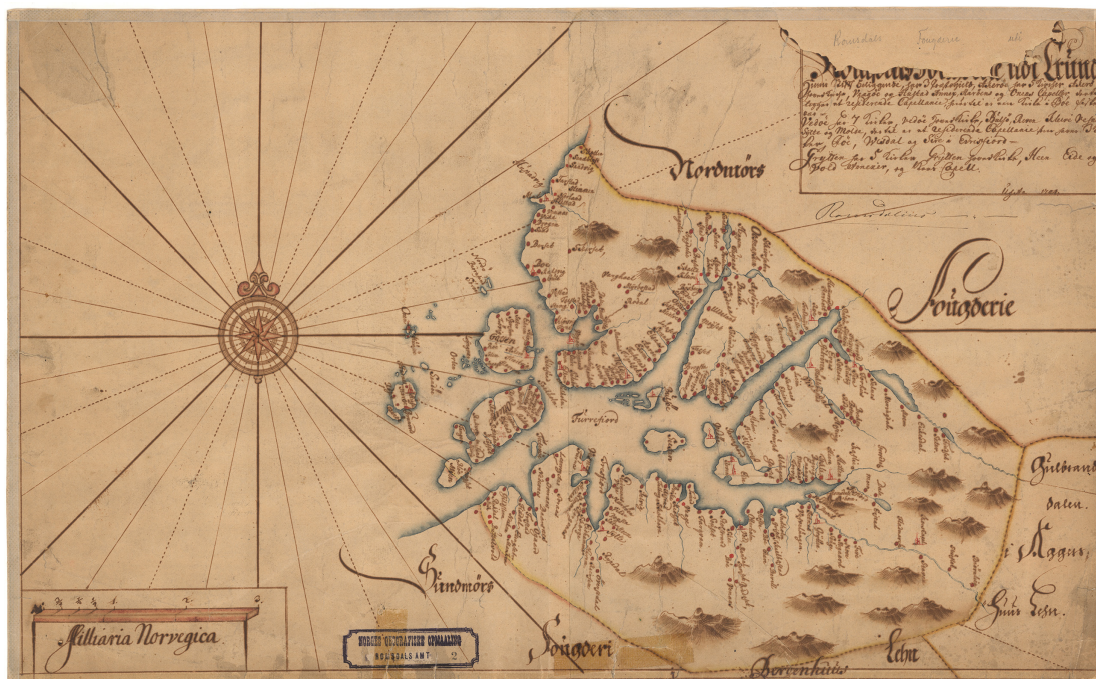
Romsdals Fougerie

Romsdals Fougerie udi Trim

Nordmørs

Fougderie

Romsdalen

Gulbrands dalen

i Aggers

Stifts Lehn

Sundmørs

Fougderi

Romsdals Lehn

Milliaria Norvegica

NORGES GEOGRAFISKE OPMAALING
ROMSDALS AMT 2

Tusredfiord